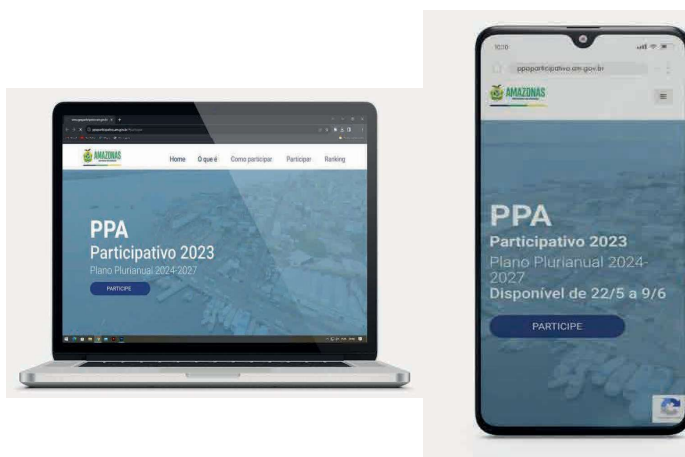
AMAZONAS

Home O que é Como participar Participar Ranking

PPA
Participativo 2023
Plano Plurianual 2024-2027

PARTICIPE

10:10

ppaparticipativo.am.gov.br

AMAZONAS

PPA
Participativo 2023
Plano Plurianual 2024-2027
Disponível de 22/5 a 9/6

PARTICIPE